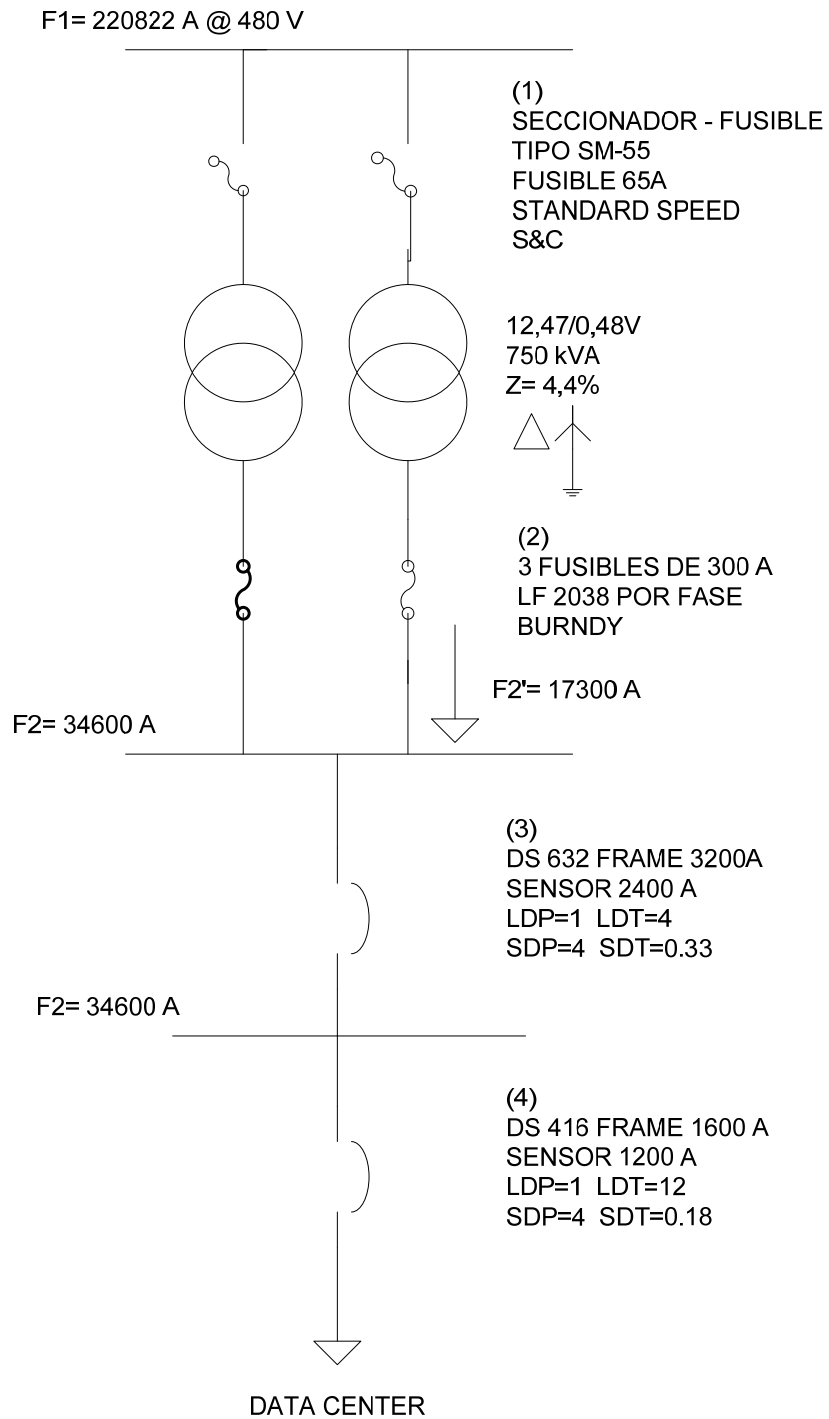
F1= 220822 A @ 480 V

(1)
SECCIONADOR - FUSIBLE
TIPO SM-55
FUSIBLE 65A
STANDARD SPEED
S&C

12,47/0,48V
750 kVA
Z= 4,4%

(2)
3 FUSIBLES DE 300 A
LF 2038 POR FASE
BURNDY

F2'= 17300 A

F2= 34600 A

(3)
DS 632 FRAME 3200A
SENSOR 2400 A
LDP=1 LDT=4
SDP=4 SDT=0.33

F2= 34600 A

(4)
DS 416 FRAME 1600 A
SENSOR 1200 A
LDP=1 LDT=12
SDP=4 SDT=0.18

DATA CENTER